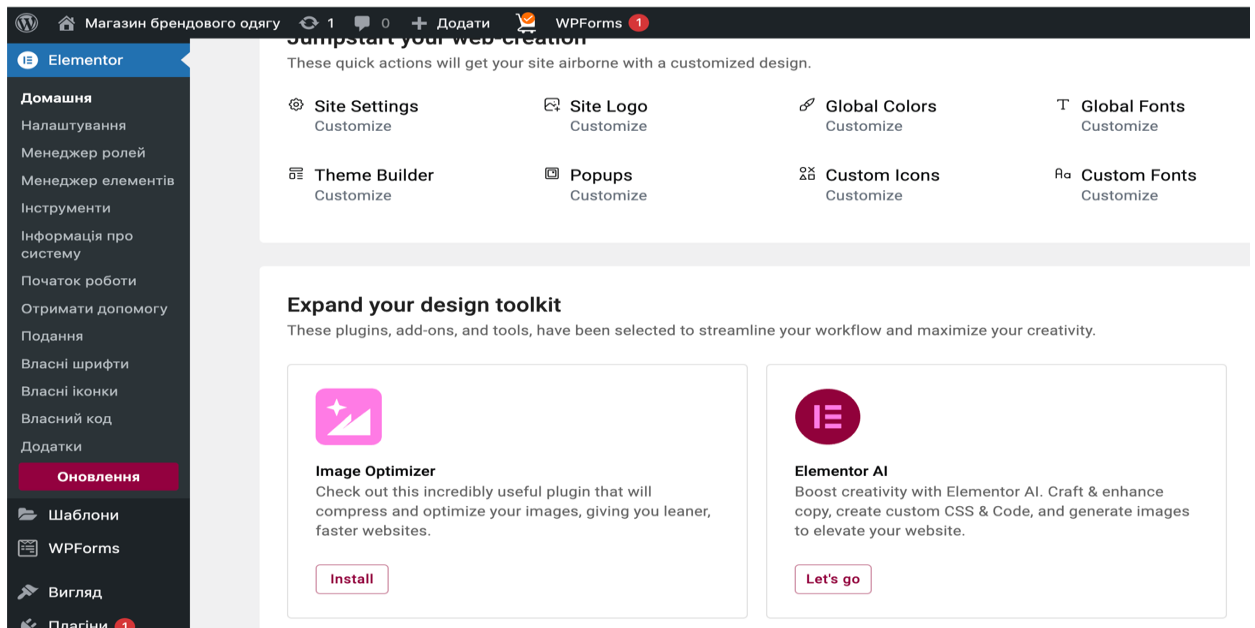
Магазин брендового одягу 1 0 Додати WPForms 1

Elementor

Домашня
Налаштування
Менеджер ролей
Менеджер елементів
Інструменти
Інформація про систему
Початок роботи
Отримати допомогу
Подання
Власні шрифти
Власні іконки
Власний код
Додатки
Оновлення

Шаблони
WPForms
Вигляд
Плагіни 1

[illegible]

These quick actions will get your site airborne with a customized design.

Site Settings
Customize

Site Logo
Customize

Global Colors
Customize

Global Fonts
Customize

Theme Builder
Customize

Popups
Customize

Custom Icons
Customize

Custom Fonts
Customize

Expand your design toolkit
These plugins, add-ons, and tools, have been selected to streamline your workflow and maximize your creativity.

Image Optimizer
Check out this incredibly useful plugin that will compress and optimize your images, giving you leaner, faster websites.
Install

Elementor AI
Boost creativity with Elementor AI. Craft & enhance copy, create custom CSS & Code, and generate images to elevate your website.
Let's go